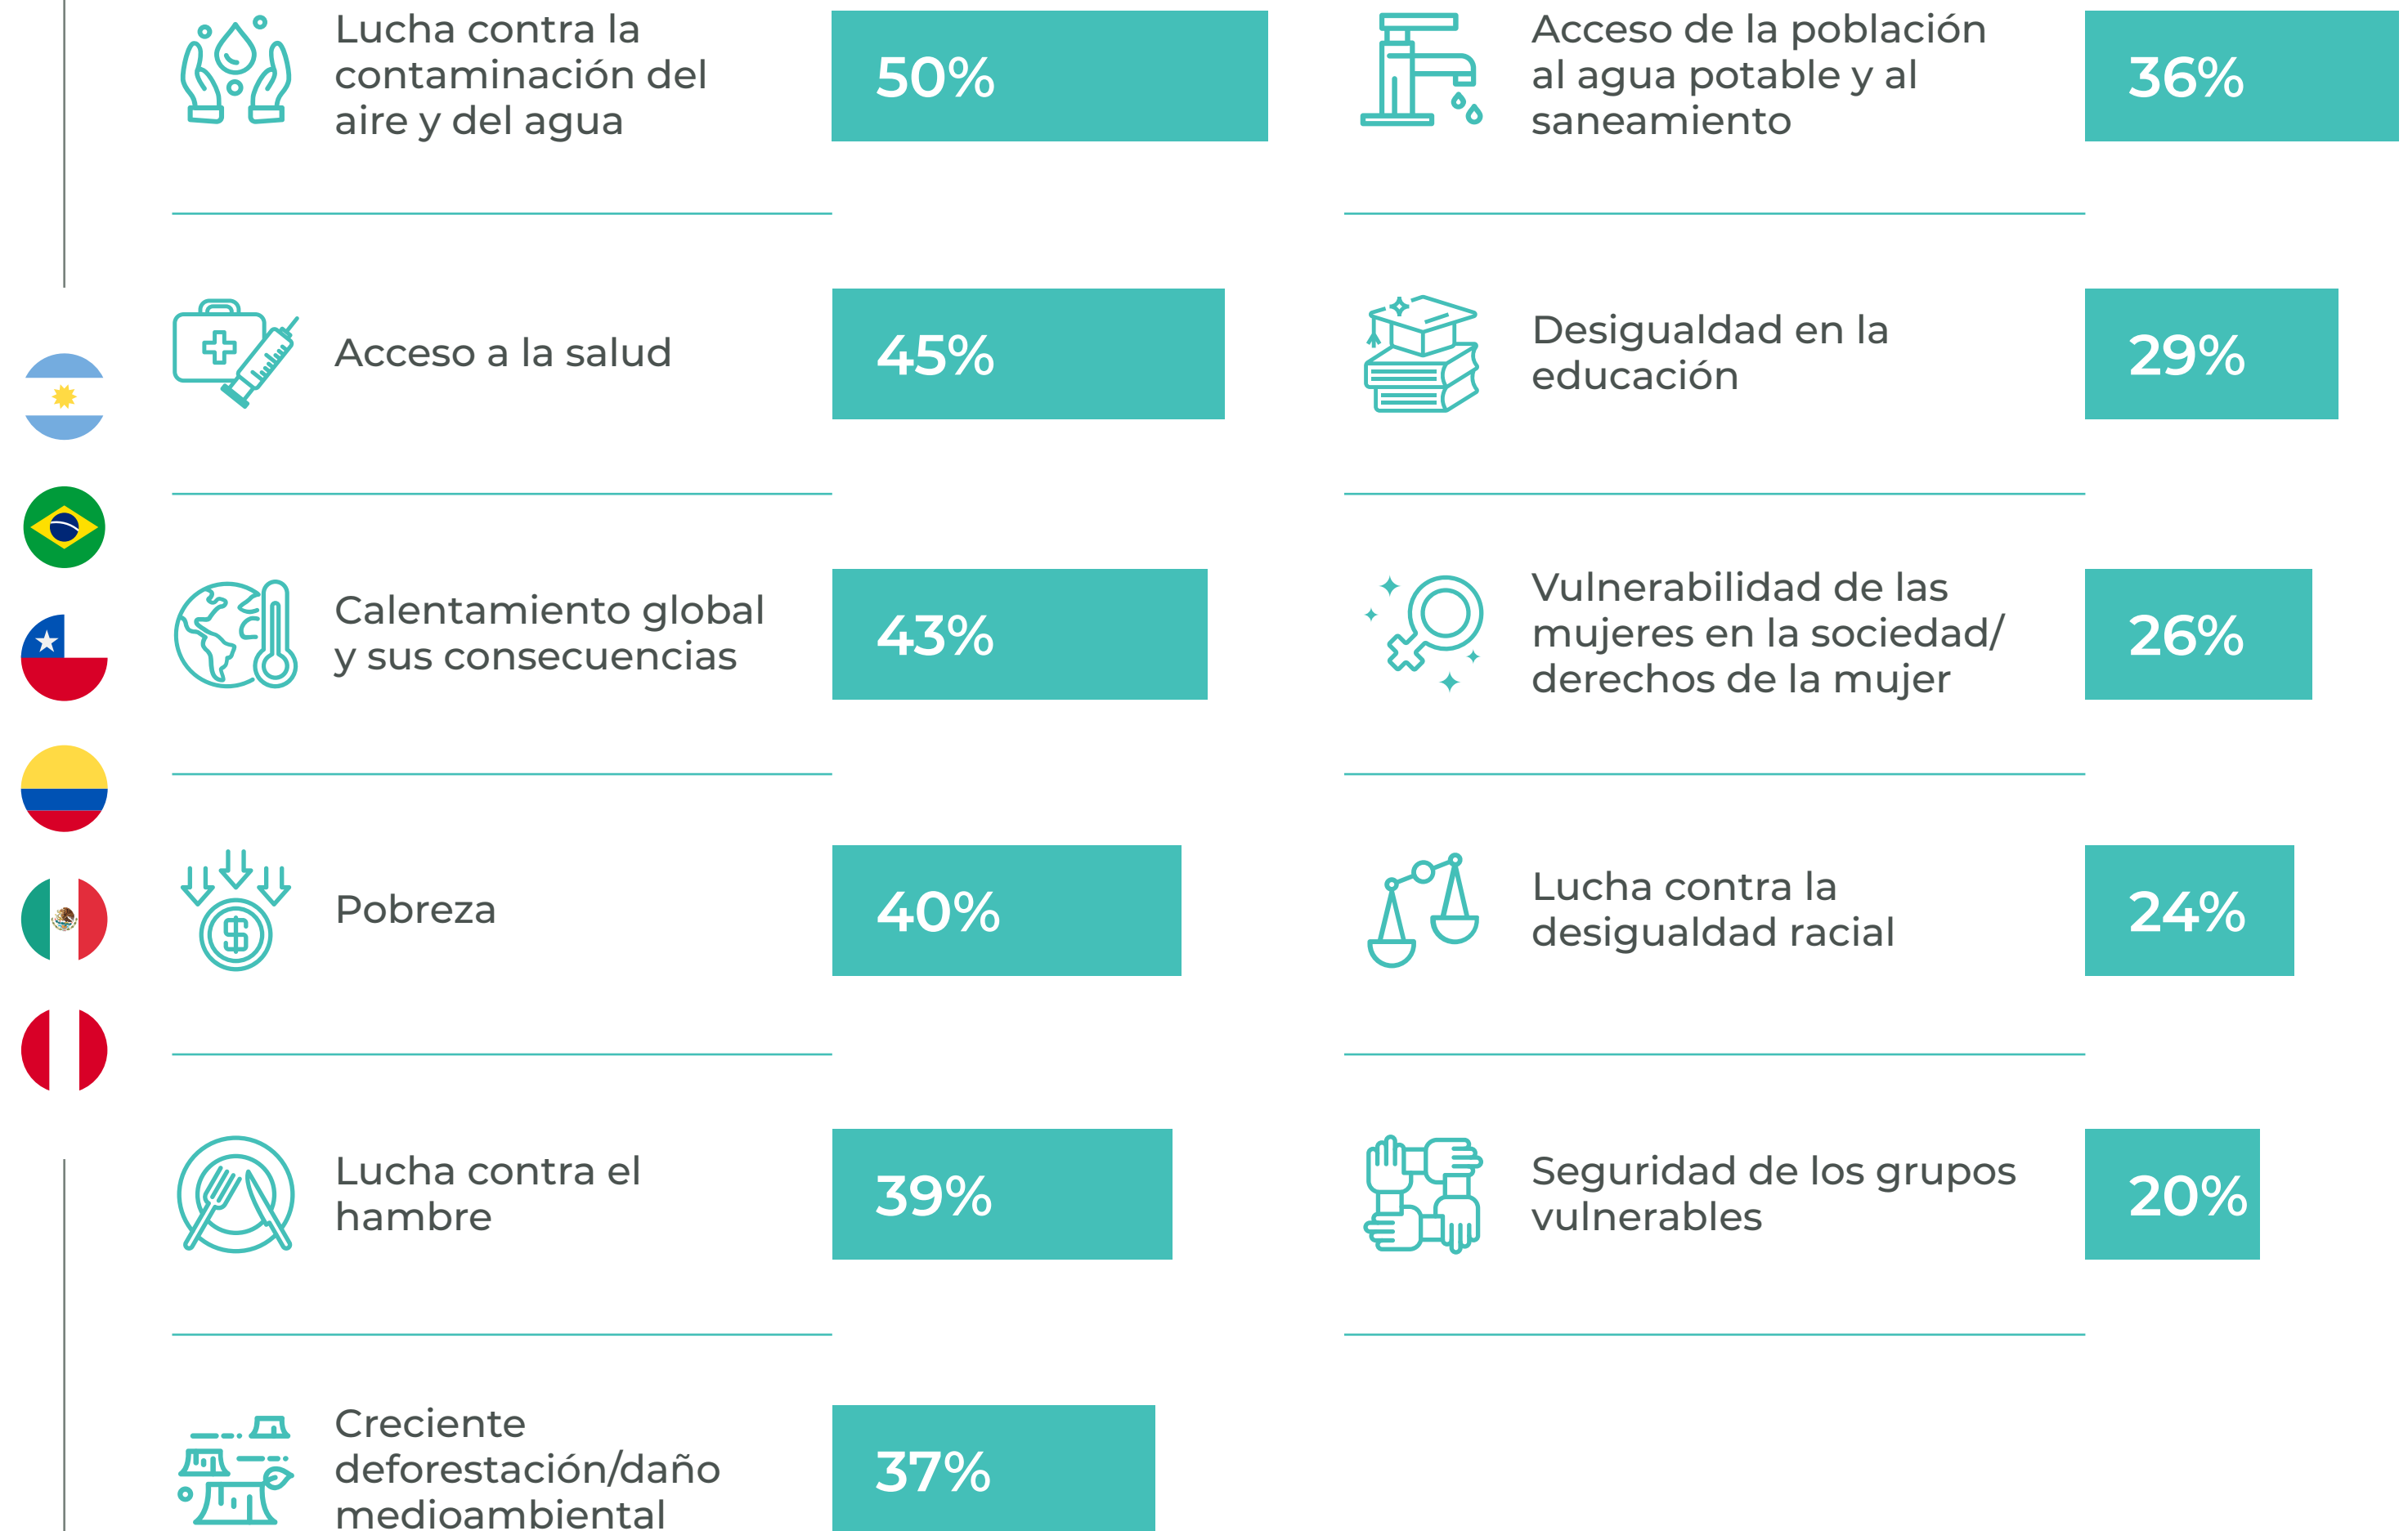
Lucha contra la contaminación del aire y del agua
50%

Acceso a la salud
45%

Calentamiento global y sus consecuencias
43%

Pobreza
40%

Lucha contra el hambre
39%

Creciente deforestación/daño medioambiental
37%

Acceso de la población al agua potable y al saneamiento
36%

Desigualdad en la educación
29%

Vulnerabilidad de las mujeres en la sociedad/ derechos de la mujer
26%

Lucha contra la desigualdad racial
24%

Seguridad de los grupos vulnerables
20%